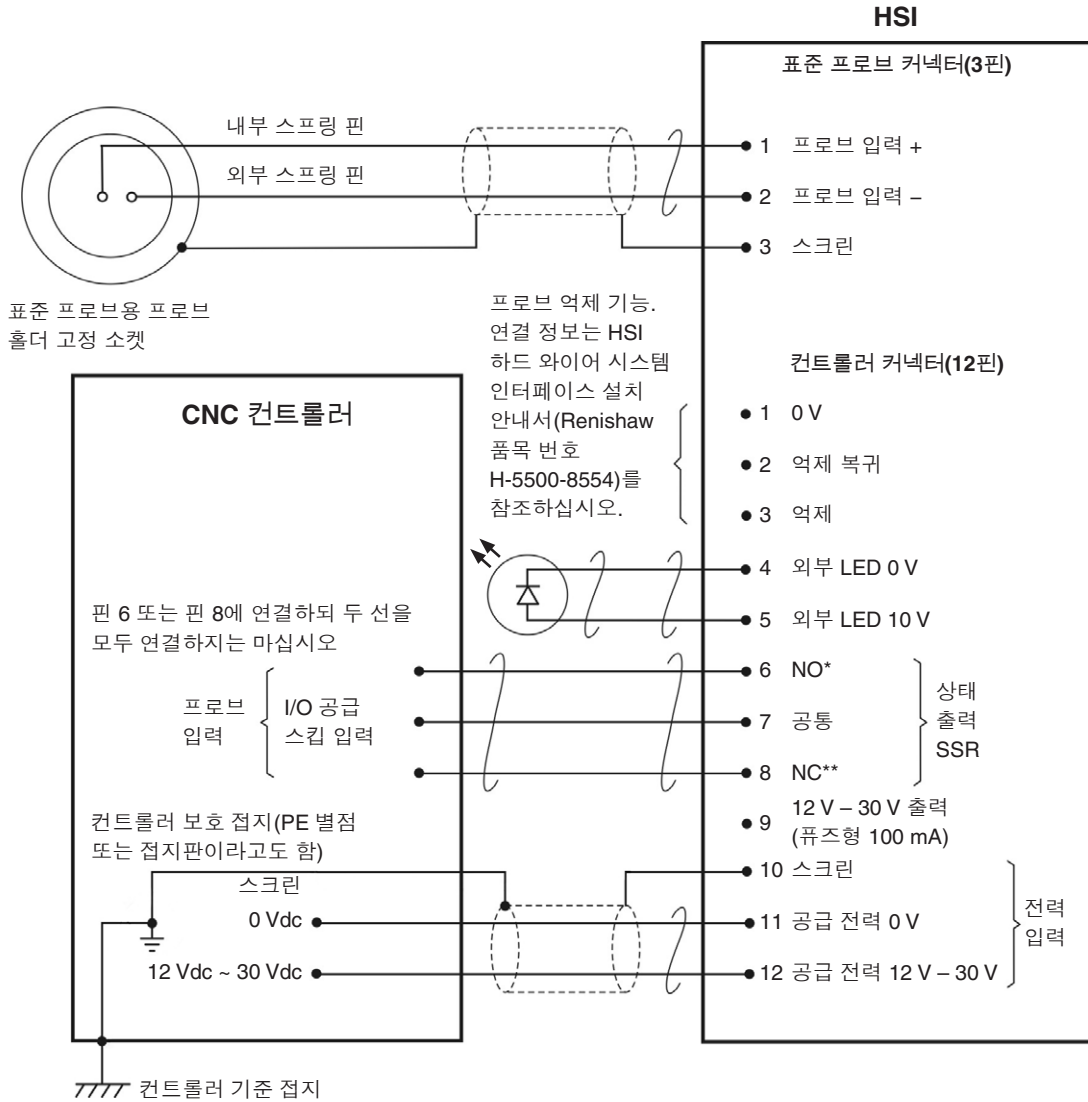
HSI

표준 프로브 커넥터(3핀)

내부 스프링 핀

외부 스프링 핀

1 프로브 입력 +

2 프로브 입력 –

3 스크린

표준 프로브용 프로브 홀더 고정 소켓

프로브 억제 기능. 연결 정보는 HSI 하드 와이어 시스템 인터페이스 설치 안내서(Renishaw 품목 번호 H-5500-8554)를 참조하십시오.

컨트롤러 커넥터(12핀)

CNC 컨트롤러

1 0 V

2 억제 복귀

3 억제

4 외부 LED 0 V

5 외부 LED 10 V

핀 6 또는 핀 8에 연결하되 두 선을 모두 연결하지는 마십시오

6 NO*

7 공통

8 NC**

상태 출력 SSR

프로브 입력

I/O 공급 스킵 입력

9 12 V – 30 V 출력 (퓨즈형 100 mA)

컨트롤러 보호 접지(PE 별점 또는 접지판이라고도 함)

스크린

10 스크린

0 Vdc

11 공급 전력 0 V

12 Vdc ~ 30 Vdc

12 공급 전력 12 V – 30 V

전력 입력

컨트롤러 기준 접지